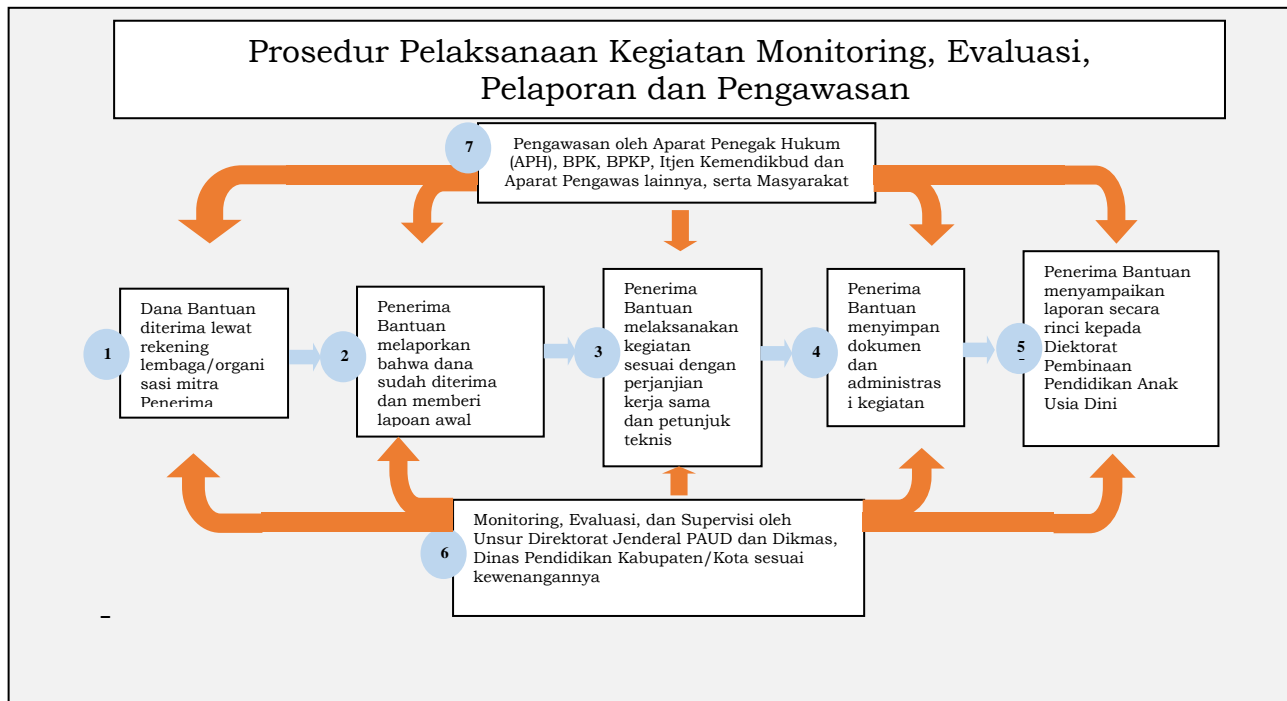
Prosedur Pelaksanaan Kegiatan Monitoring, Evaluasi, Pelaporan dan Pengawasan

7

Pengawasan oleh Aparat Penegak Hukum (APH), BPK, BPKP, Itjen Kemendikbud dan Aparat Pengawas lainnya, serta Masyarakat

1

Dana Bantuan diterima lewat rekening lembaga/organi sasi mitra Penerima

2

Penerima Bantuan melaporkan bahwa dana sudah diterima dan memberi lapoan awal

3

Penerima Bantuan melaksanakan kegiatan sesuai dengan perjanjian kerja sama dan petunjuk teknis

4

Penerima Bantuan menyimpan dokumen dan administras i kegiatan

5

Penerima Bantuan menyampaikan laporan secara rinci kepada Diektorat Pembinaan Pendidikan Anak Usia Dini

6

Monitoring, Evaluasi, dan Supervisi oleh Unsur Direktorat Jenderal PAUD dan Dikmas, Dinas Pendidikan Kabupaten/Kota sesuai kewenangannya